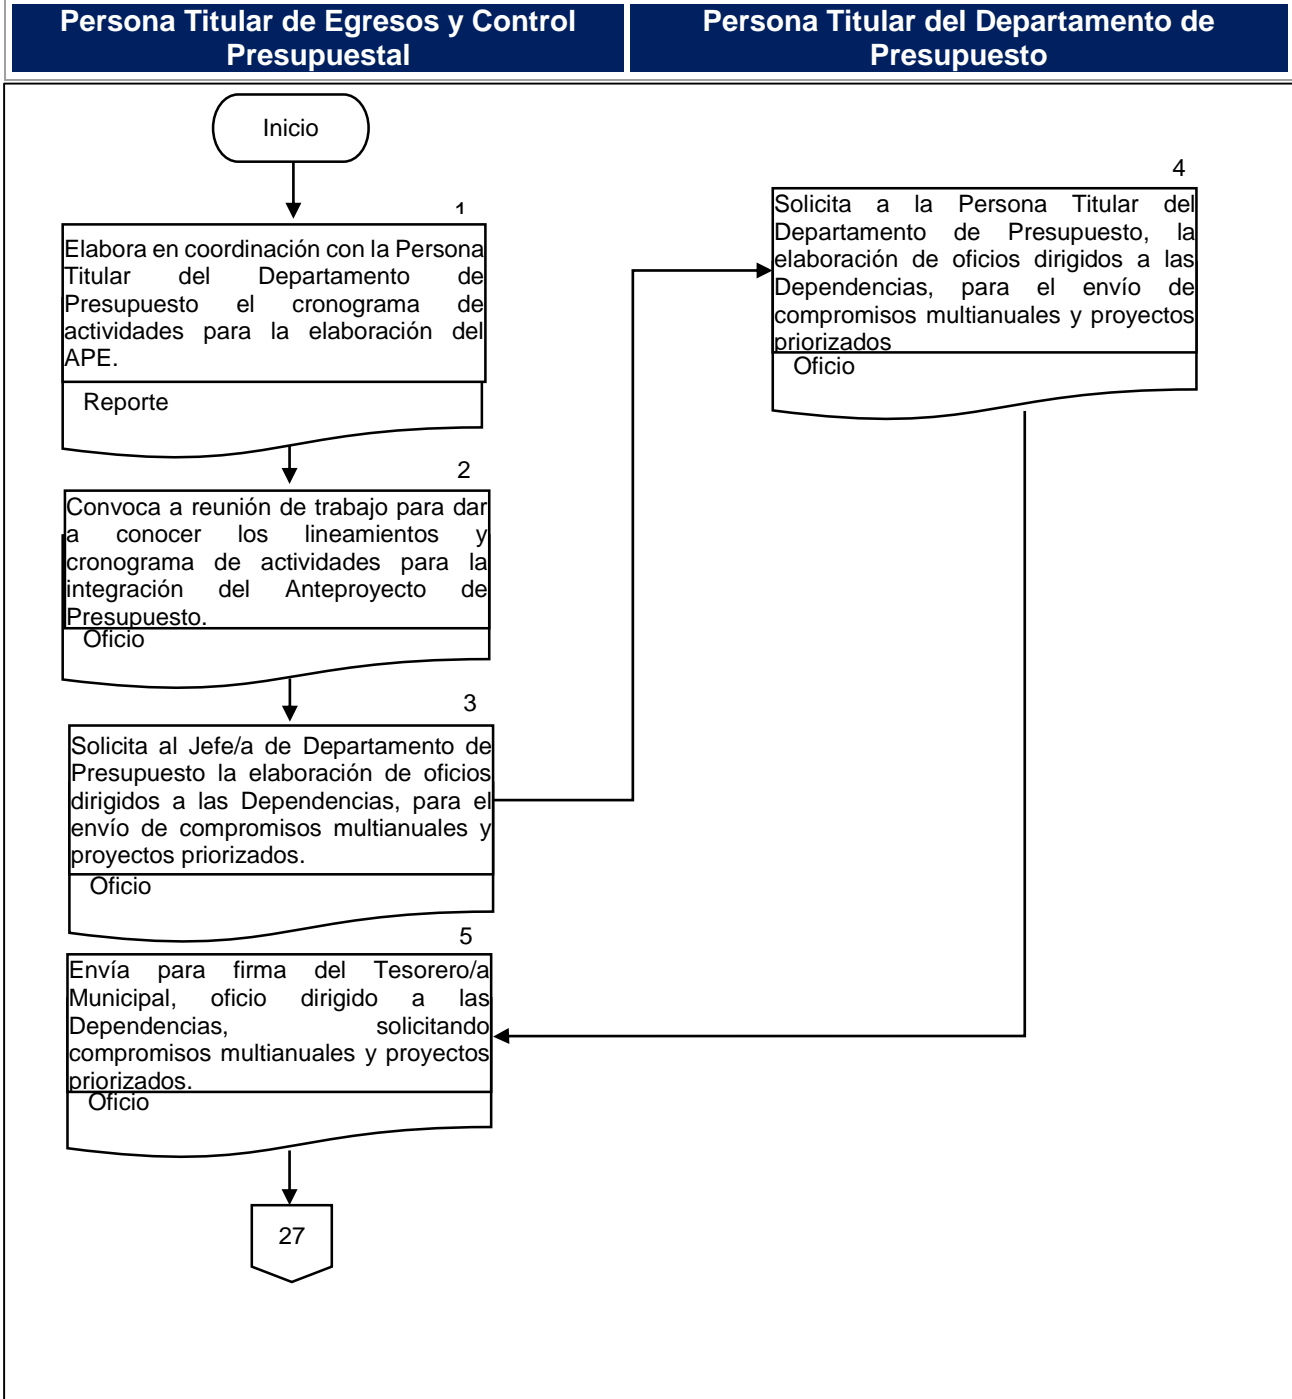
Persona Titular de Egresos y Control Presupuestal

Persona Titular del Departamento de Presupuesto

Inicio

1

Elabora en coordinación con la Persona Titular del Departamento de Presupuesto el cronograma de actividades para la elaboración del APE.

Reporte

2

Convoca a reunión de trabajo para dar a conocer los lineamientos y cronograma de actividades para la integración del Anteproyecto de Presupuesto.

Oficio

3

Solicita al Jefe/a de Departamento de Presupuesto la elaboración de oficios dirigidos a las Dependencias, para el envío de compromisos multianuales y proyectos priorizados.

Oficio

4

Solicita a la Persona Titular del Departamento de Presupuesto, la elaboración de oficios dirigidos a las Dependencias, para el envío de compromisos multianuales y proyectos priorizados

Oficio

5

Envía para firma del Tesorero/a Municipal, oficio dirigido a las Dependencias, solicitando compromisos multianuales y proyectos priorizados.

Oficio

27